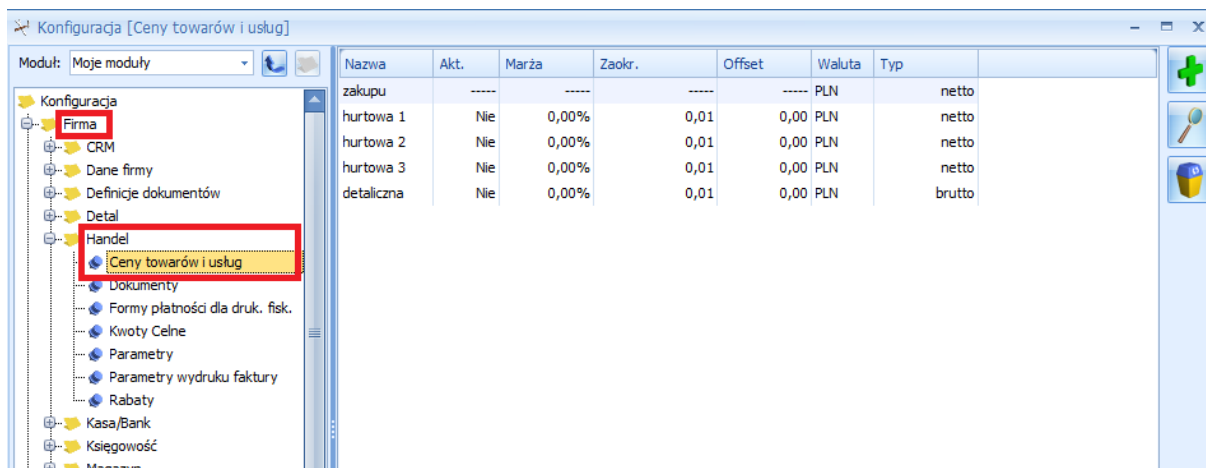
Konfiguracja [Ceny towarów i usług]

Moduł: Moje moduły

Konfiguracja
Firma
CRM
Dane firmy
Definicje dokumentów
Detal
Handel
Ceny towarów i usług
Dokumenty
Formy płatności dla druk. fisk.
Kwoty Celne
Parametry
Parametry wydruku faktury
Rabaty
Kasa/Bank
Księgowość
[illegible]

| Nazwa | Akt. | Marża | Zaokr. | Offset | Waluta | Typ |
|---|---|---|---|---|---|---|
| zakupu | ----- | ----- | ----- | ----- | PLN | netto |
| hurtowa 1 | Nie | 0,00% | 0,01 | 0,00 | PLN | netto |
| hurtowa 2 | Nie | 0,00% | 0,01 | 0,00 | PLN | netto |
| hurtowa 3 | Nie | 0,00% | 0,01 | 0,00 | PLN | netto |
| detaliczna | Nie | 0,00% | 0,01 | 0,00 | PLN | brutto |